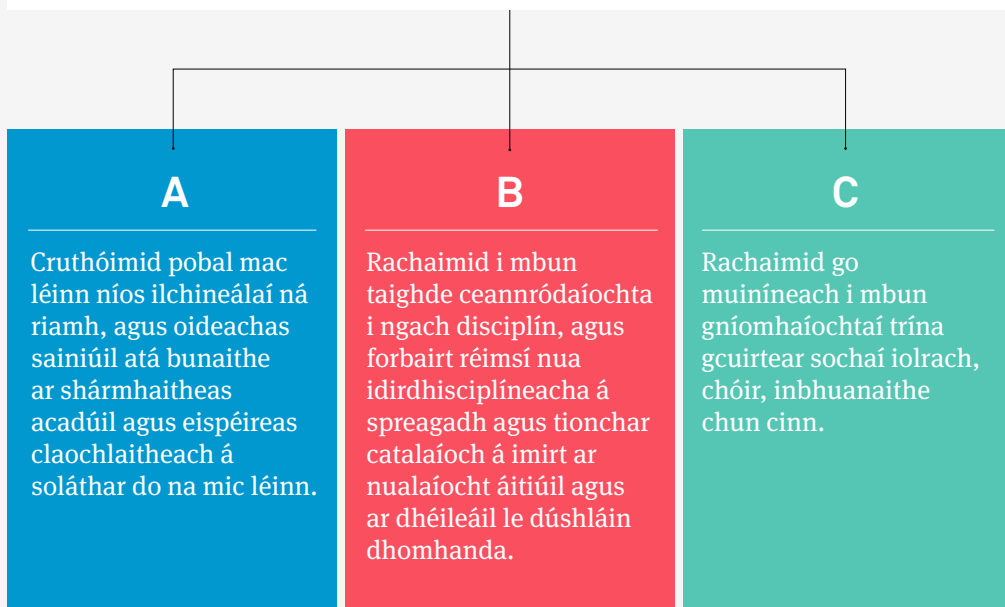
A

Cruthóimid pobal mac léinn níos ilchineálaí ná riamh, agus oideachas sainiúil atá bunaithe ar shármhaitheas acadúil agus eispéireas claochlaitheach á soláthar do na mic léinn.

B

Rachaimid i mbun taighde ceannródaíochta i ngach disciplín, agus forbairt réimsí nua idirdhisciplíneacha á spreagadh agus tionchar catalaíoch á imirt ar nualaíocht áitiúil agus ar dhéileáil le dúshláin dhomhanda.

C

Rachaimid go muiníneach i mbun gníomhaíochtaí trína gcuirtear sochaí iolrach, chóir, inbhuanaithe chun cinn.